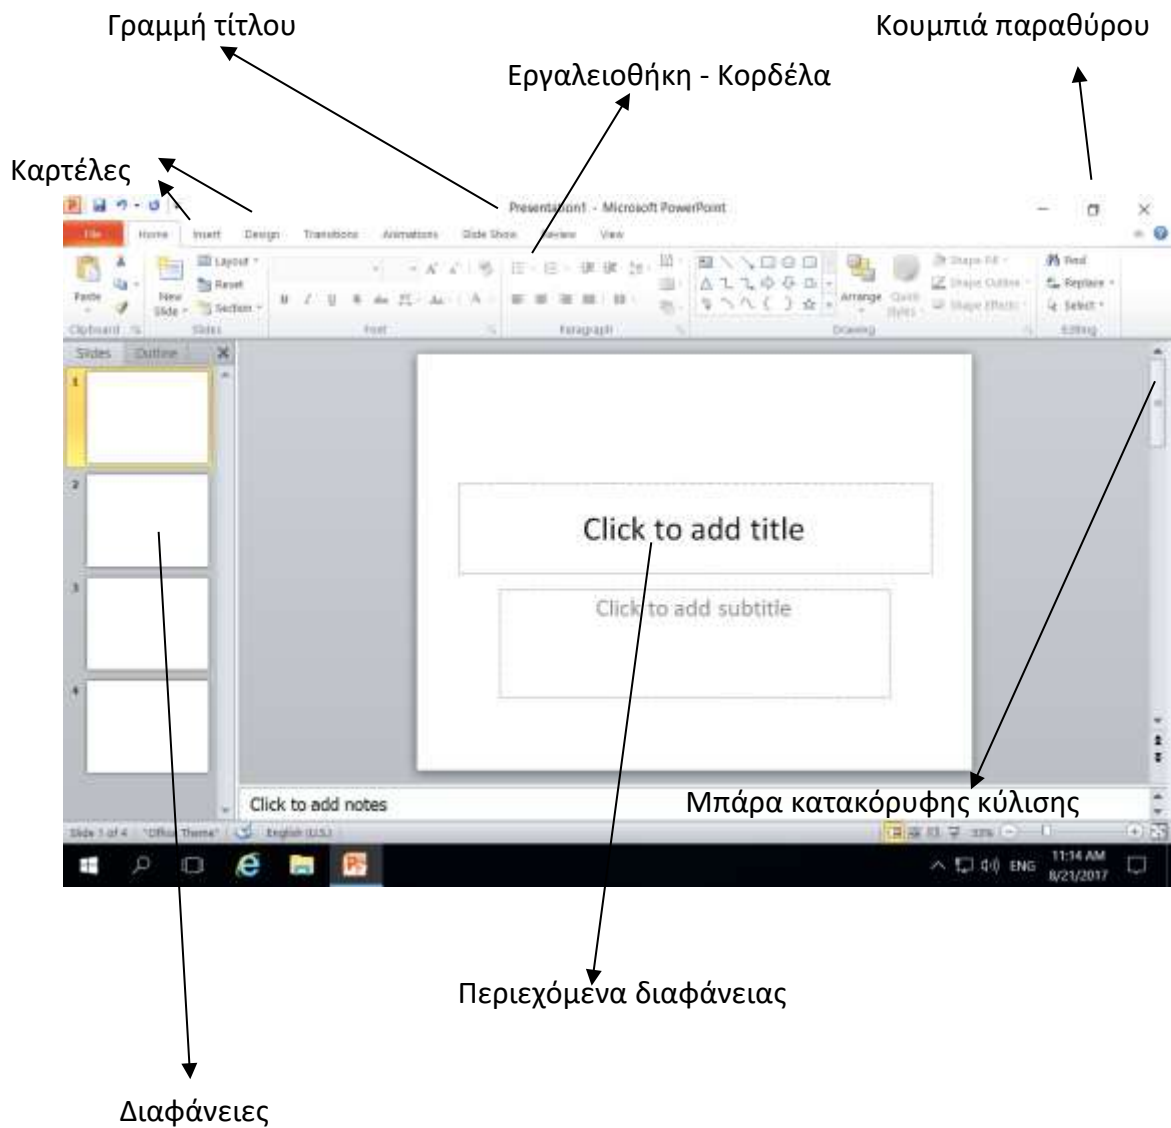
Γραμμή τίτλου

Κουμπιά παραθύρου

Εργαλειοθήκη - Κορδέλα

Καρτέλες

Presentation1 - Microsoft PowerPoint

File Home Insert Design Transitions Animations Slide Show Review View

Paste

New Slide

Layout

Reset

Section

Clipboard

Slides

Font

Paragraph

Drawing

Arrange

Quick Styles

Shape Fill

Shape Outline

Shape Effects

Find

Replace

Select

Editing

Slides Outline

1

2

3

4

Click to add title

Click to add subtitle

Click to add notes

Μπάρα κατακόρυφης κύλισης

Slide 1 of 4 "Office Theme" English (U.S.)

ENG 11:14 AM 8/21/2017

Περιεχόμενα διαφάνειας

Διαφάνειες